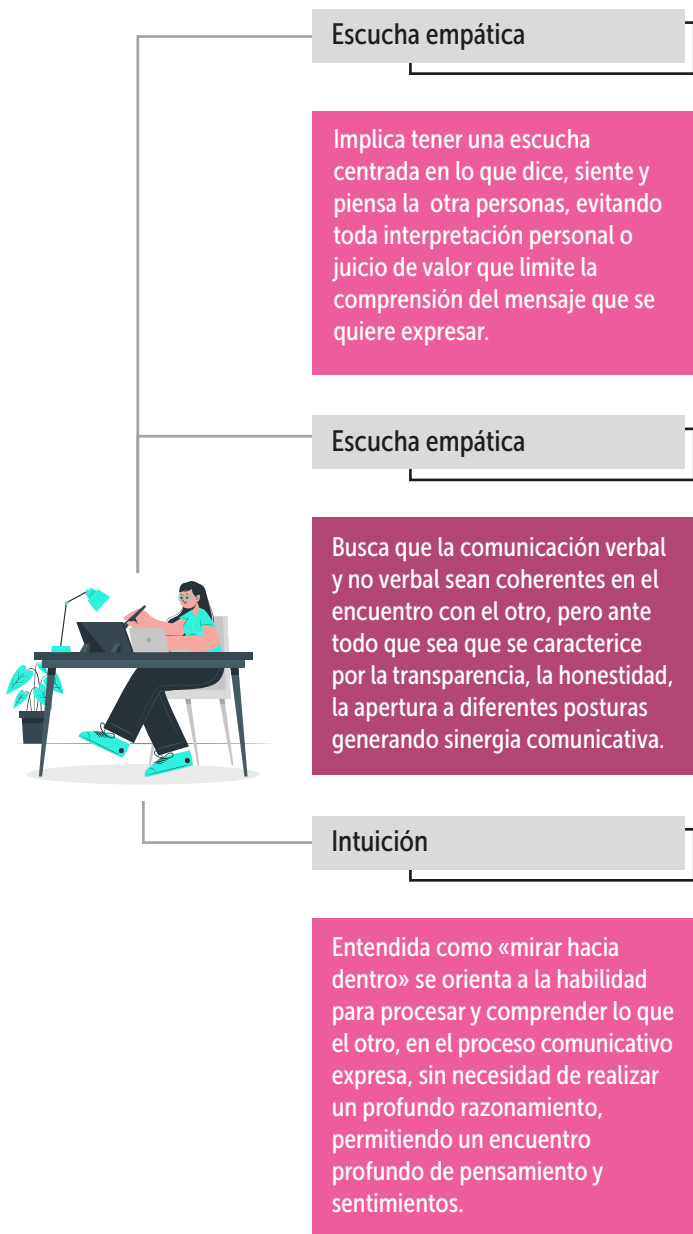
Escucha empática

Implica tener una escucha centrada en lo que dice, siente y piensa la otra personas, evitando toda interpretación personal o juicio de valor que limite la comprensión del mensaje que se quiere expresar.

Escucha empática

Busca que la comunicación verbal y no verbal sean coherentes en el encuentro con el otro, pero ante todo que sea que se caracterice por la transparencia, la honestidad, la apertura a diferentes posturas generando sinergia comunicativa.

Intuición

Entendida como «mirar hacia dentro» se orienta a la habilidad para procesar y comprender lo que el otro, en el proceso comunicativo expresa, sin necesidad de realizar un profundo razonamiento, permitiendo un encuentro profundo de pensamiento y sentimientos.